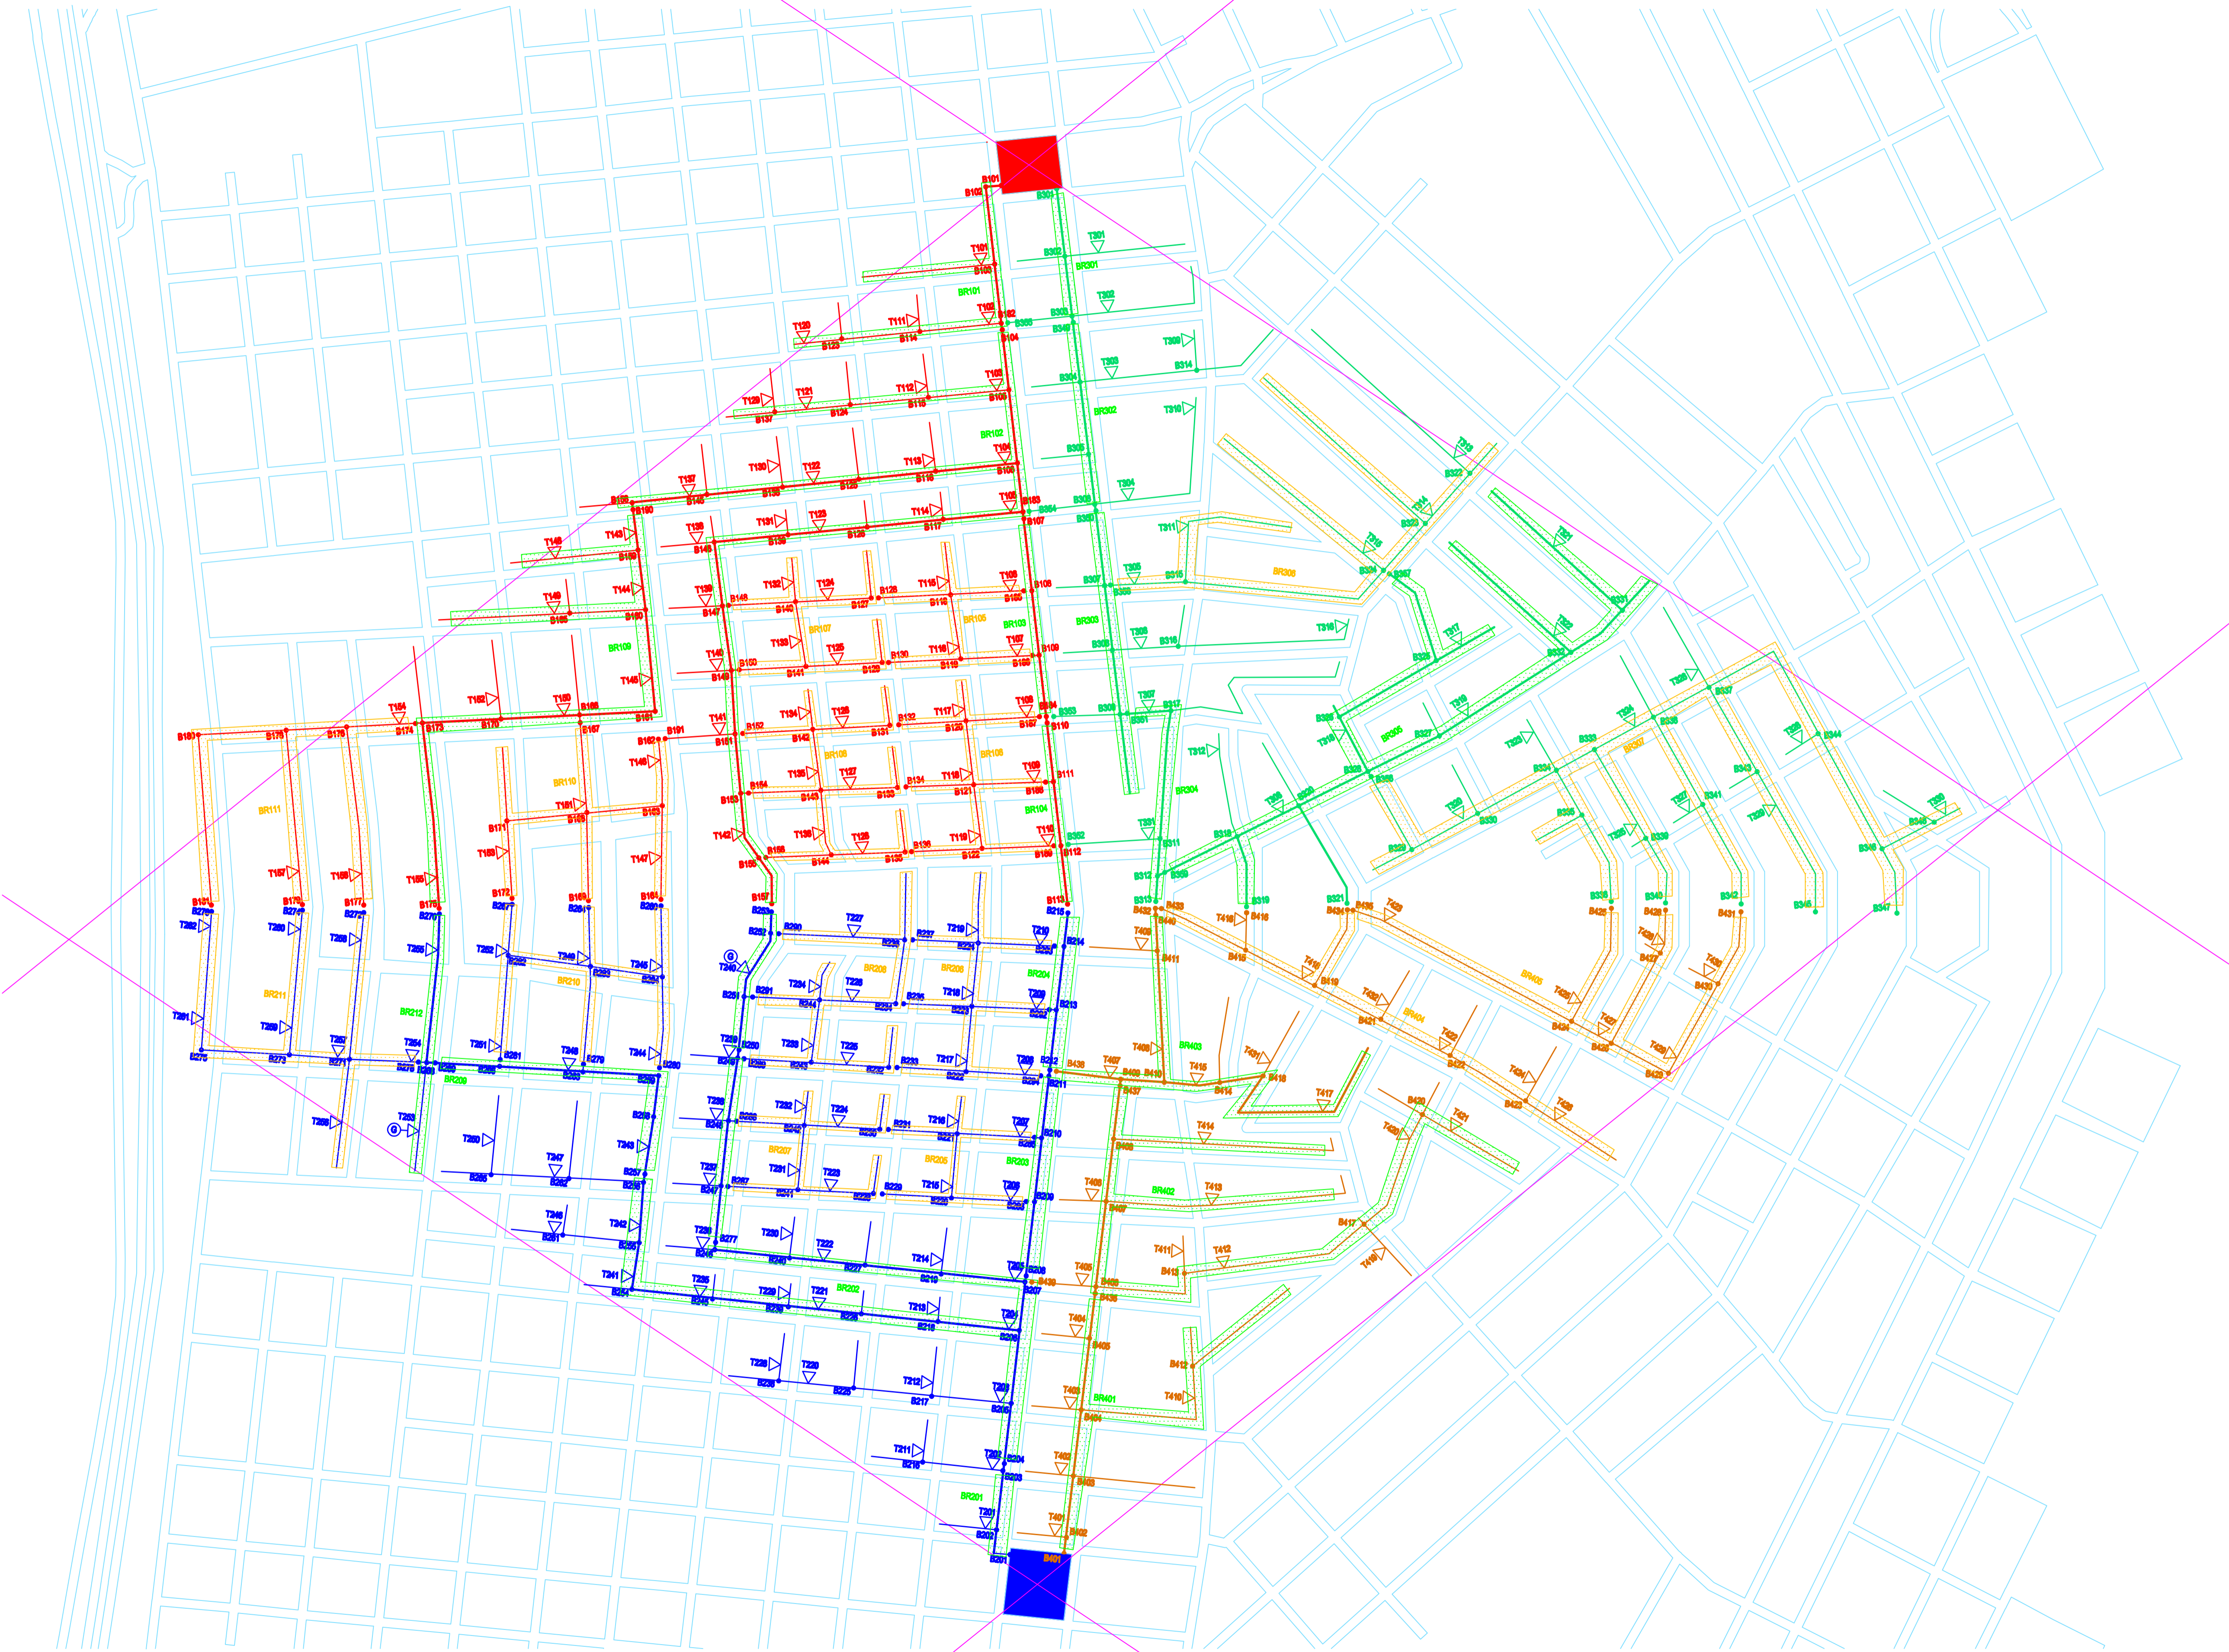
B101
B102
B301
T301
B302
BR301
T101
B103
BR101
T302
T111
T102
B162
B303
T120
B114
B104
B349
B123
T309
T103
B304
B314
T303
T112
T129
T121
B105
B115
B137
BR302
T310
B124
BR102
T104
B305
T130
T113
T122
B106
T137
B116
B125
T304
B138
B146
B308
B163
T105
B164
B322
T131
T114
T123
B107
B365
T311
B189
T143
T138
B117
B126
T148
B139
B145
B159
T305
B315
BR306
T132
T115
T124
T108
B108
B307
T139
T144
B127
B148
B118
B140
B147
B303
BR107
BR105
B149
B158
BR103
T133
T107
T316
T125
T116
B309
B316
T140
B130
B109
BR109
B160
B141
B150
B129
B119
T307
T145
B353
T152
T150
T109
B308
B317
B186
T154
B161
B354
B165
B152
T134
B151
B174
T141
T126
B131
T117
T312
B190
B173
B176
B175
B167
B110
B180
B162
B191
B120
B187
B142
BR108
T146
BR106
T135
T127
B134
T118
BR110
B111
B153
B121
BR111
T151
B143
B133
B188
BR104
B171
B168
B155
T136
T128
B135
T119
B352
T331
T142
B311
T153
T110
B144
B112
B170
B156
B136
B122
B169
T147
T157
T158
T155
B172
B157
B313
B181
B179
B177
B178
B176
B166
B276
B274
B272
B270
B162
B264
B260
B258
B214
B215
T262
T266
T230
T227
T219
T210
B232
B252
B224
T249
B228
B273
T265
T251
T245
B237
B226
B233
BR213
B227
BR208
BR204
T234
T228
B241
B231
T218
B213
BR211
B244
B234
B236
B235
B223
T209
T261
T259
BR212
T252
T239
B250
T236
T226
B238
T217
T208
B212
T257
T254
T251
B251
T248
T244
B249
B233
B270
B271
B275
B273
B279
B280
B265
B259
B281
B222
B221
B211
T258
T253
T250
T248
T243
T238
B246
T232
T224
T216
T207
B210
B286
T247
B248
B257
T237
B239
T231
T223
T215
T206
B247
B209
B285
B282
B287
T246
T242
T229
T230
T222
T214
T205
B208
B281
B256
B278
B240
B227
B219
T241
T235
T229
T221
T213
T204
B207
B254
B245
B229
B228
B218
B206
T228
T220
T212
T203
B225
B217
B205
T211
T202
B204
B216
B203
BR201
T201
B202
B201
B401
T401
B402
T402
B403
T403
BR401
B404
T404
B405
T405
B406
T410
B412
T411
T412
B413
B417
T406
BR402
T413
B407
T414
B408
T407
B436
B409
B410
T408
T415
B411
BR403
T409
B414
B416
T417
B418
B420
T420
T421
T416
B415
B419
B421
B422
B423
B424
B425
B426
B427
B428
B429
B430
B431
B432
B433
B434
B435
B437
B438
B439
B440
BR404
BR405
T418
T419
T422
T423
T424
T425
T426
T427
T428
T429
T430
T431
B318
B319
B320
B321
B323
B324
B325
B326
B327
B328
B329
B330
B331
B332
B333
B334
B335
B336
B337
B338
B339
B340
B341
B342
B343
B344
B345
B346
B347
B350
B351
B312
B310
BR304
BR305
BR307
T306
T308
T313
T314
T315
T317
T318
T319
T320
T321
T322
T323
T324
T325
T326
T327
T328
T329
T330